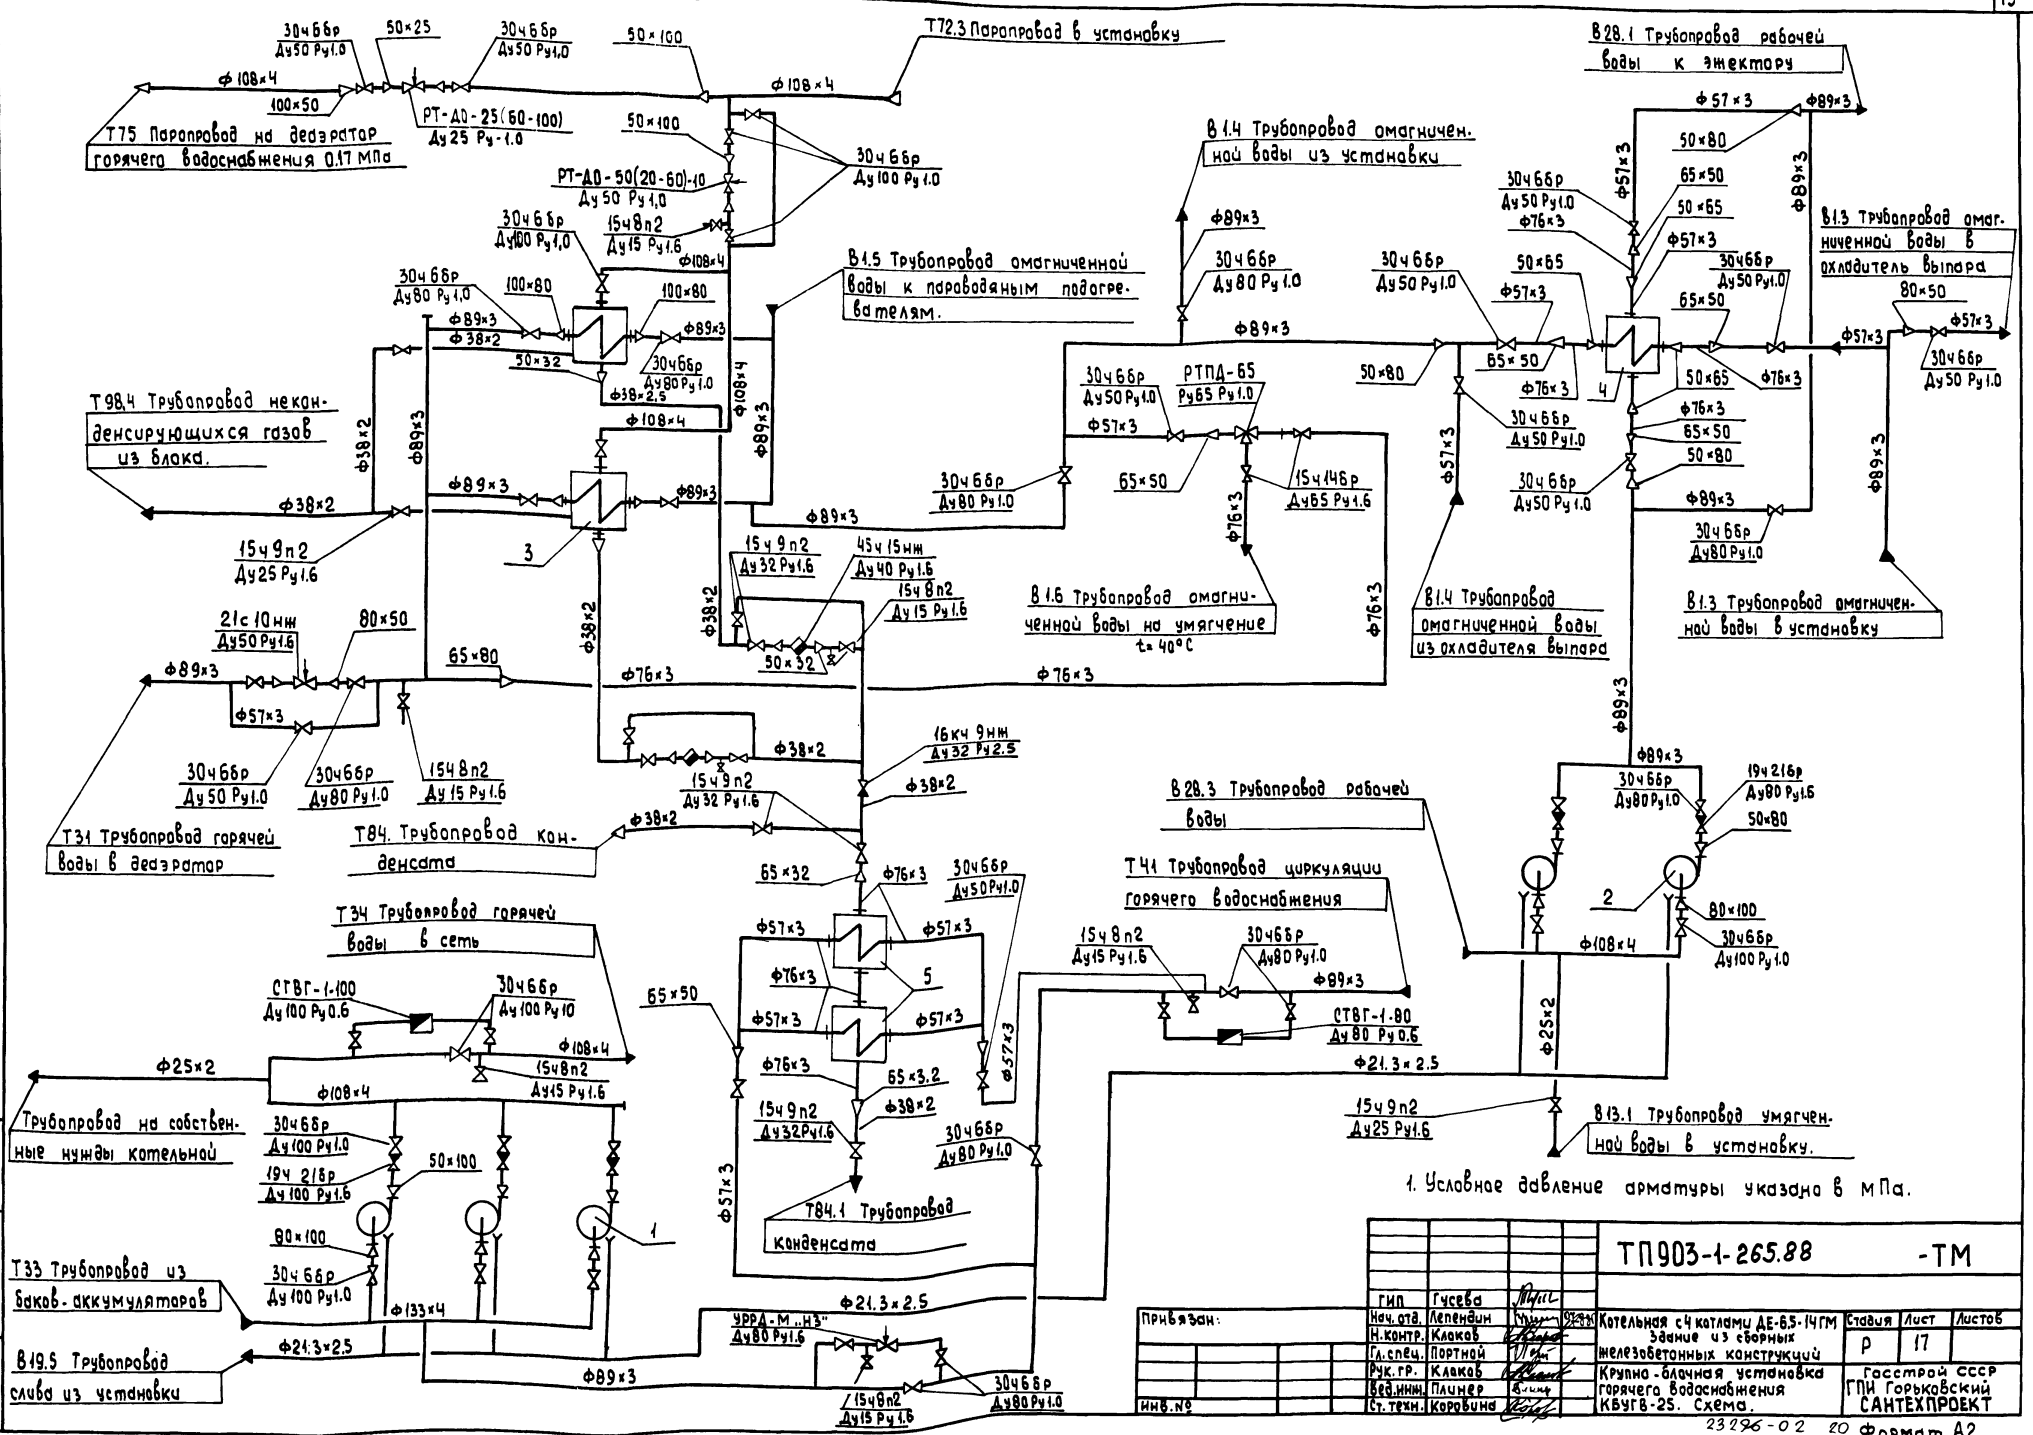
30ч6бр
Ду50 Ру1.0
50×25
30ч6бр
Ду50 Ру1.0
50×100
Т72.3 Паропровод в установку
ф108×4
100×50
ф108×4
РТ-ДО-25(60-100)
Ду25 Ру-1.0
Т75 Паропровод на деаэратор горячего водоснабжения 0.17 МПа
50×100
30ч6бр
Ду100 Ру1.0
РТ-ДО-50(20-60)-10
Ду50 Ру1.0
30ч6бр
Ду100 Ру1.0
15ч8п2
Ду15 Ру1.6
ф108×4
30ч6бр
Ду80 Ру1.0
100×80
100×80
ф89×3
ф38×2
ф89×3
50×32
30ч6бр
Ду80 Ру1.0
ф38×2.5
ф108×4
ф108×4
ф89×3
Т98.4 Трубопровод неконденсирующихся газов из блока.
ф38×2
ф89×3
ф89×3
ф89×3
ф38×2
15ч9п2
Ду25 Ру1.6
3
В1.5 Трубопровод омагниченной воды к пароводяным подогревателям.
В1.4 Трубопровод омагниченной воды из установки
ф89×3
30ч6бр
Ду80 Ру1.0
ф89×3
30ч6бр
Ду50 Ру1.0
РТПД-65
Ру65 Ру1.0
ф57×3
65×50
30ч6бр
Ду80 Ру1.0
ф89×3
15ч14бр
Ду65 Ру1.6
ф76×3
В1.6 Трубопровод омагниченной воды на умягчение
t=40°C
ф76×3
В28.1 Трубопровод рабочей воды к эжектору
ф57×3
ф89×3
50×80
ф57×3
30ч6бр
Ду50 Ру1.0
ф76×3
65×50
50×65
ф57×3
ф89×3
30ч6бр
Ду50 Ру1.0
В1.3 Трубопровод омагниченной воды в охладитель выпара
30ч6бр
Ду50 Ру1.0
50×65
ф57×3
65×50
80×50
ф57×3
ф57×3
30ч6бр
Ду50 Ру1.0
50×80
65×50
ф76×3
4
50×65
ф76×3
ф76×3
65×50
50×80
ф57×3
30ч6бр
Ду50 Ру1.0
30ч6бр
Ду50 Ру1.0
ф89×3
30ч6бр
Ду80 Ру1.0
ф89×3
В1.4 Трубопровод омагниченной воды из охладителя выпара
В1.3 Трубопровод омагниченной воды в установку
15ч9п2
Ду32 Ру1.6
45ч15нж
Ду40 Ру1.6
15ч8п2
Ду15 Ру1.6
ф38×2
ф38×2
50×32
21с10нж
Ду50 Ру1.6
80×50
ф89×3
65×80
ф76×3
ф76×3
ф57×3
30ч6бр
Ду50 Ру1.0
30ч6бр
Ду80 Ру1.0
15ч8п2
Ду15 Ру1.6
Т31 Трубопровод горячей воды в деаэратор
ф38×2
16кч9нж
Ду32 Ру2.5
15ч9п2
Ду32 Ру1.6
ф38×2
ф38×2
Т84. Трубопровод конденсата
ф89×3
В28.3 Трубопровод рабочей воды
ф89×3
30ч6бр
Ду80 Ру1.0
19ч21бр
Ду80 Ру1.6
50×80
65×32
ф76×3
30ч6бр
Ду50 Ру1.0
Т41 Трубопровод циркуляции горячего водоснабжения
2
80×100
30ч6бр
Ду100 Ру1.0
ф108×4
Т34 Трубопровод горячей воды в сеть
ф57×3
ф57×3
ф76×3
5
15ч8п2
Ду15 Ру1.6
30ч6бр
Ду80 Ру1.0
ф89×3
СТВГ-1-100
Ду100 Ру0.6
30ч6бр
Ду100 Ру1.0
65×50
ф57×3
ф57×3
ф57×3
СТВГ-1-80
Ду80 Ру0.6
ф25×2
ф108×4
ф25×2
ф108×4
15ч8п2
Ду15 Ру1.6
ф76×3
65×3.2
ф21.3×2.5
Трубопровод на собственные нужды котельной
30ч6бр
Ду100 Ру1.0
19ч21бр
Ду100 Ру1.6
50×100
15ч9п2
Ду32Ру1.6
ф38×2
30ч6бр
Ду80 Ру1.0
15ч9п2
Ду25 Ру1.6
В13.1 Трубопровод умягченной воды в установку.
ф57×3
1
80×100
30ч6бр
Ду100 Ру1.0
Т84.1 Трубопровод конденсата
1. Условное давление арматуры указано в МПа.
Т33 Трубопровод из баков-аккумуляторов
ф133×4
ф21.3×2.5
УРРД-М „НЗ"
Ду80 Ру1.6
В19.5 Трубопровод слива из установки
ф21.3×2.5
ф89×3
15ч8п2
Ду15 Ру1.6
30ч6бр
Ду80 Ру1.0
ТП903-1-265.88 -ТМ
Привязан:
ГИП Гусева
Нач.отд. Лепендин
Н.контр. Клаков
Гл.спец. Портной
Рук.гр. Клаков
Вед.инж. Плинер
Ст.техн. Коровина
Инв.№
Котельная с 4 котлами ДЕ-6.5-14ГМ Здание из сборных железобетонных конструкций
Крупно-блочная установка горячего водоснабжения КБУГВ-25. Схема.
Стадия Лист Листов
Р 17
Госстрой СССР ГПИ Горьковский САНТЕХПРОЕКТ
23296-02 20 Формат А2